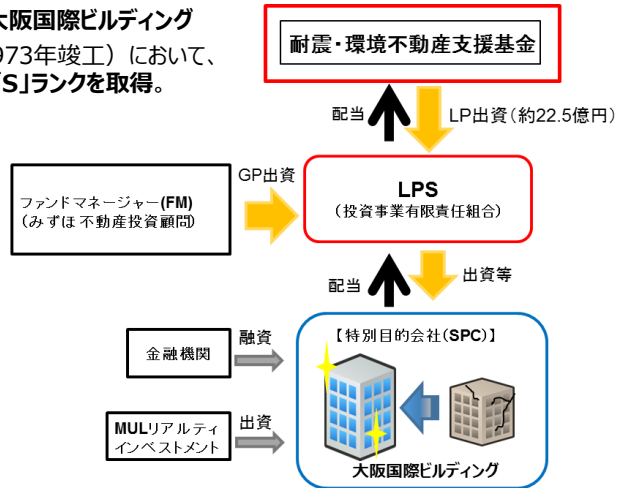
大阪国際ビルディング
973年竣工）において、
「S」ランクを取得。

耐震・環境不動産支援基金

配当

LP出資（約22.5億円）

ファンドマネージャー(FM)
（みずほ不動産投資顧問）

GP出資

LPS
（投資事業有限責任組合）

配当

出資等

金融機関

融資

【特別目的会社(SPC)】

MULリアルティ
インベストメント

出資

大阪国際ビルディング